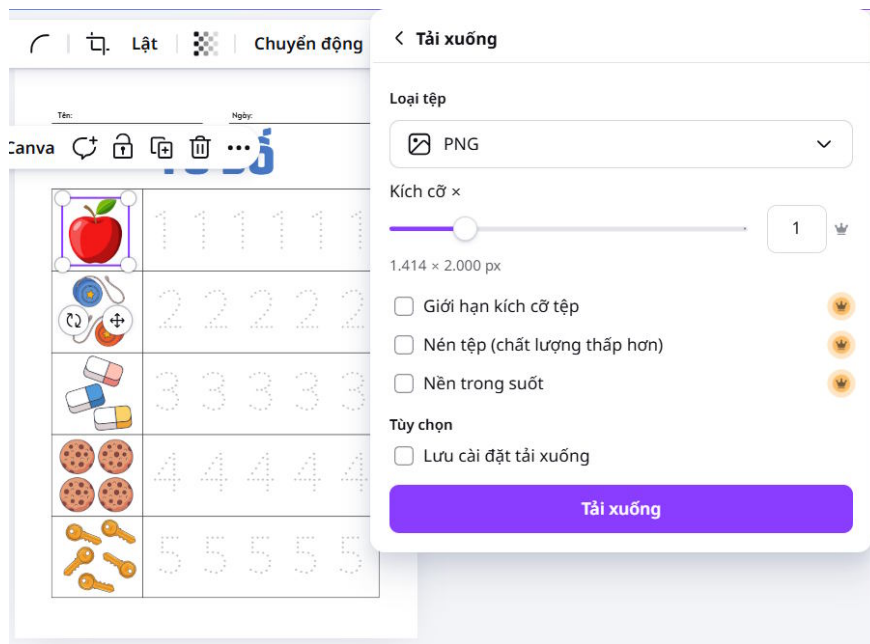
Lật Chuyển động

Tên: Ngày:

Canva

1 1 1 1 1
2 2 2 2 2
3 3 3 3 3
4 4 4 4 4
5 5 5 5 5

Tải xuống

Loại tệp

PNG

Kích cỡ ×

1

1.414 × 2.000 px

Giới hạn kích cỡ tệp

Nén tệp (chất lượng thấp hơn)

Nền trong suốt

Tùy chọn

Lưu cài đặt tải xuống

Tải xuống